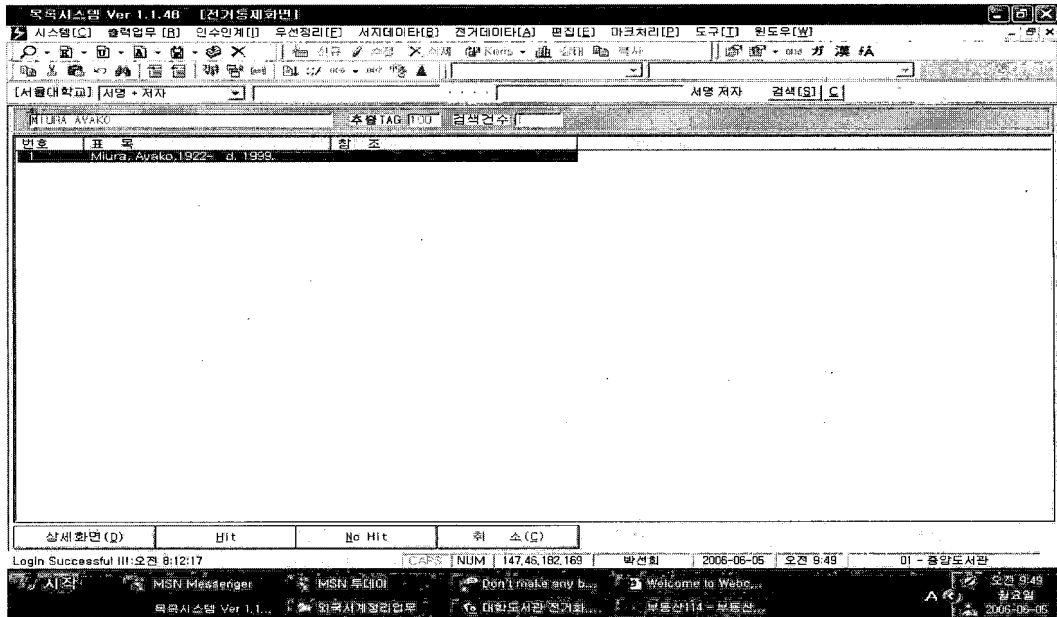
목록시스템 Ver 1.1.48 [전거통제화면]

시스템[C] 출력업무[B] 인수인계[I] 우선정리[F] 서지데이터[B] 전거데이터[A] 편집[E] 마크처리[P] 도구[T] 윈도우[W]

신규 수정 삭제 Kors 출력 복사

[서울대학교] 서명 + 저자

서명 저자 검색[S] C

MIURA AYAKO 추출TAG 100 검색건수 1

| 번호 | 표 목 | 참 조 |
|---|---|---|
| 1 | Miura, Ayako,1922- d. 1999. | |

상세화면(D) Hit No Hit 취 소(C)

Login Successful !!!:오전 8:12:17 CAPS NUM 147.46.182.169 박선희 2006-06-05 오전 9:49 01 - 중앙도서관

시작 MSN Messenger MSN 투데이 Don't make any b... Welcome to Webc... 목록시스템 Ver 1.1... 외국서계정리업무 대학도서관 전거화... 부동산114 - 부동산...

오전 9:49 월요일 2006-06-05